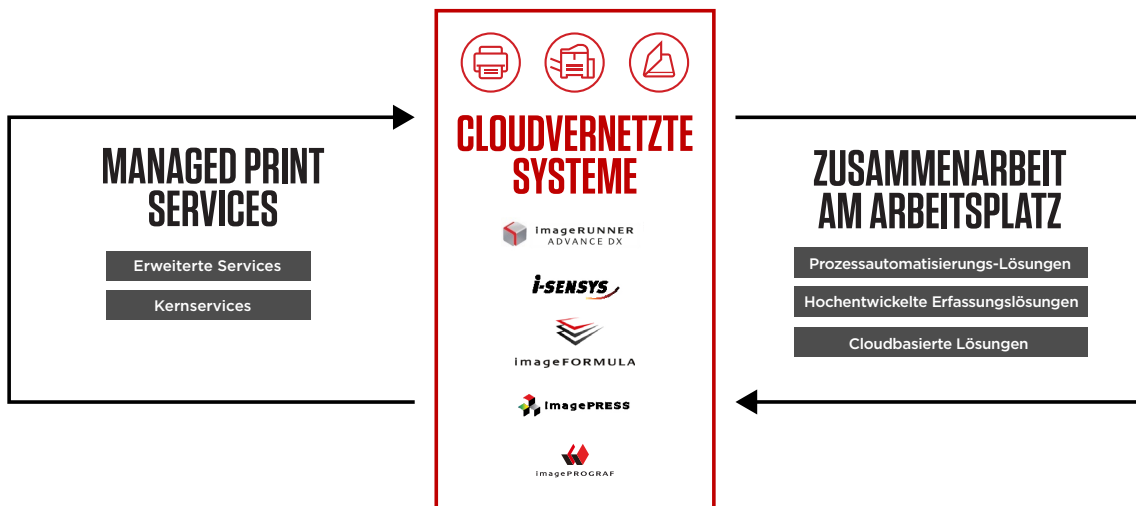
MANAGED PRINT SERVICES

Erweiterte Services

Kernservices

CLOUDVERNETZTE SYSTEME

imageRUNNER ADVANCE DX

i-SENSYS

imageFORMULA

imagePRESS

imagePROGRAF

ZUSAMMENARBEIT AM ARBEITSPLATZ

Prozessautomatisierungs-Lösungen

Hochentwickelte Erfassungslösungen

Cloudbasierte Lösungen